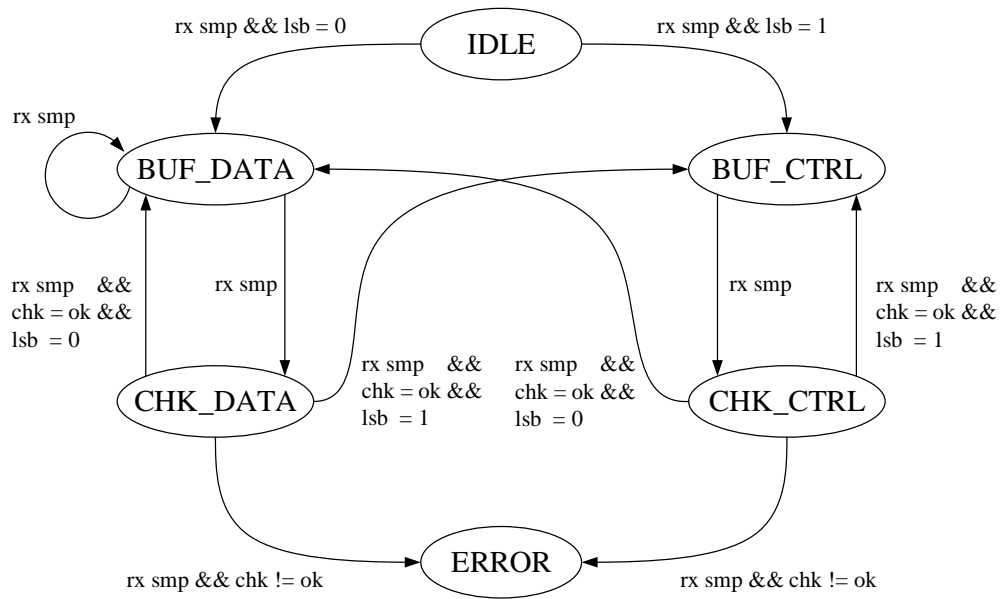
rx smp && lsb = 0

IDLE

rx smp && lsb = 1

rx smp

BUF_DATA

BUF_CTRL

rx smp &&
chk = ok &&
lsb = 0

rx smp

rx smp

rx smp &&
chk = ok &&
lsb = 1

CHK_DATA

rx smp &&
chk = ok &&
lsb = 1

rx smp &&
chk = ok &&
lsb = 0

CHK_CTRL

rx smp && chk != ok

ERROR

rx smp && chk != ok